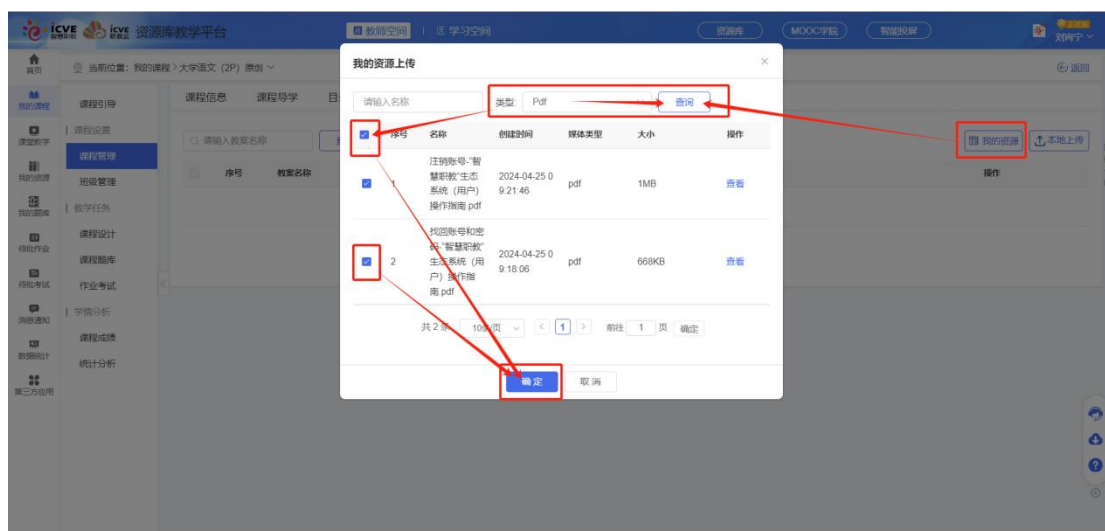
icve icve 资源库教学平台

教师空间 | 学习空间

资源库 MOOC学院 智能投屏

刘宇宁

首页 当前位置：我的课程 > 大学语文（2P）课例

返回

我的课程 课程引导

课堂教学 课程设置

我的资源 课程管理

我的题库 班级管理

待批作业 教学任务

待批考试 课程设计

消息通知 课程题库

数据统计 作业考试

第三方应用 学情分析

课程成绩

统计分析

课程信息 课程导学

请输入教案名称

序号 教案名称

我的资源 本地上传

操作

我的资源上传

请输入名称

类型 Pdf

查询

| 序号 | 名称 | 创建时间 | 媒体类型 | 大小 | 操作 |
|---|---|---|---|---|---|
| 1 | 注销账号-"智慧职教"生态系统（用户）操作指南.pdf | 2024-04-25 09:21:46 | pdf | 1MB | 查看 |
| 2 | 找回账号和密码-"智慧职教"生态系统（用户）操作指南.pdf | 2024-04-25 09:18:06 | pdf | 668KB | 查看 |

共 2 条 10条/页 1 前往 1 页 确定

确定 取消